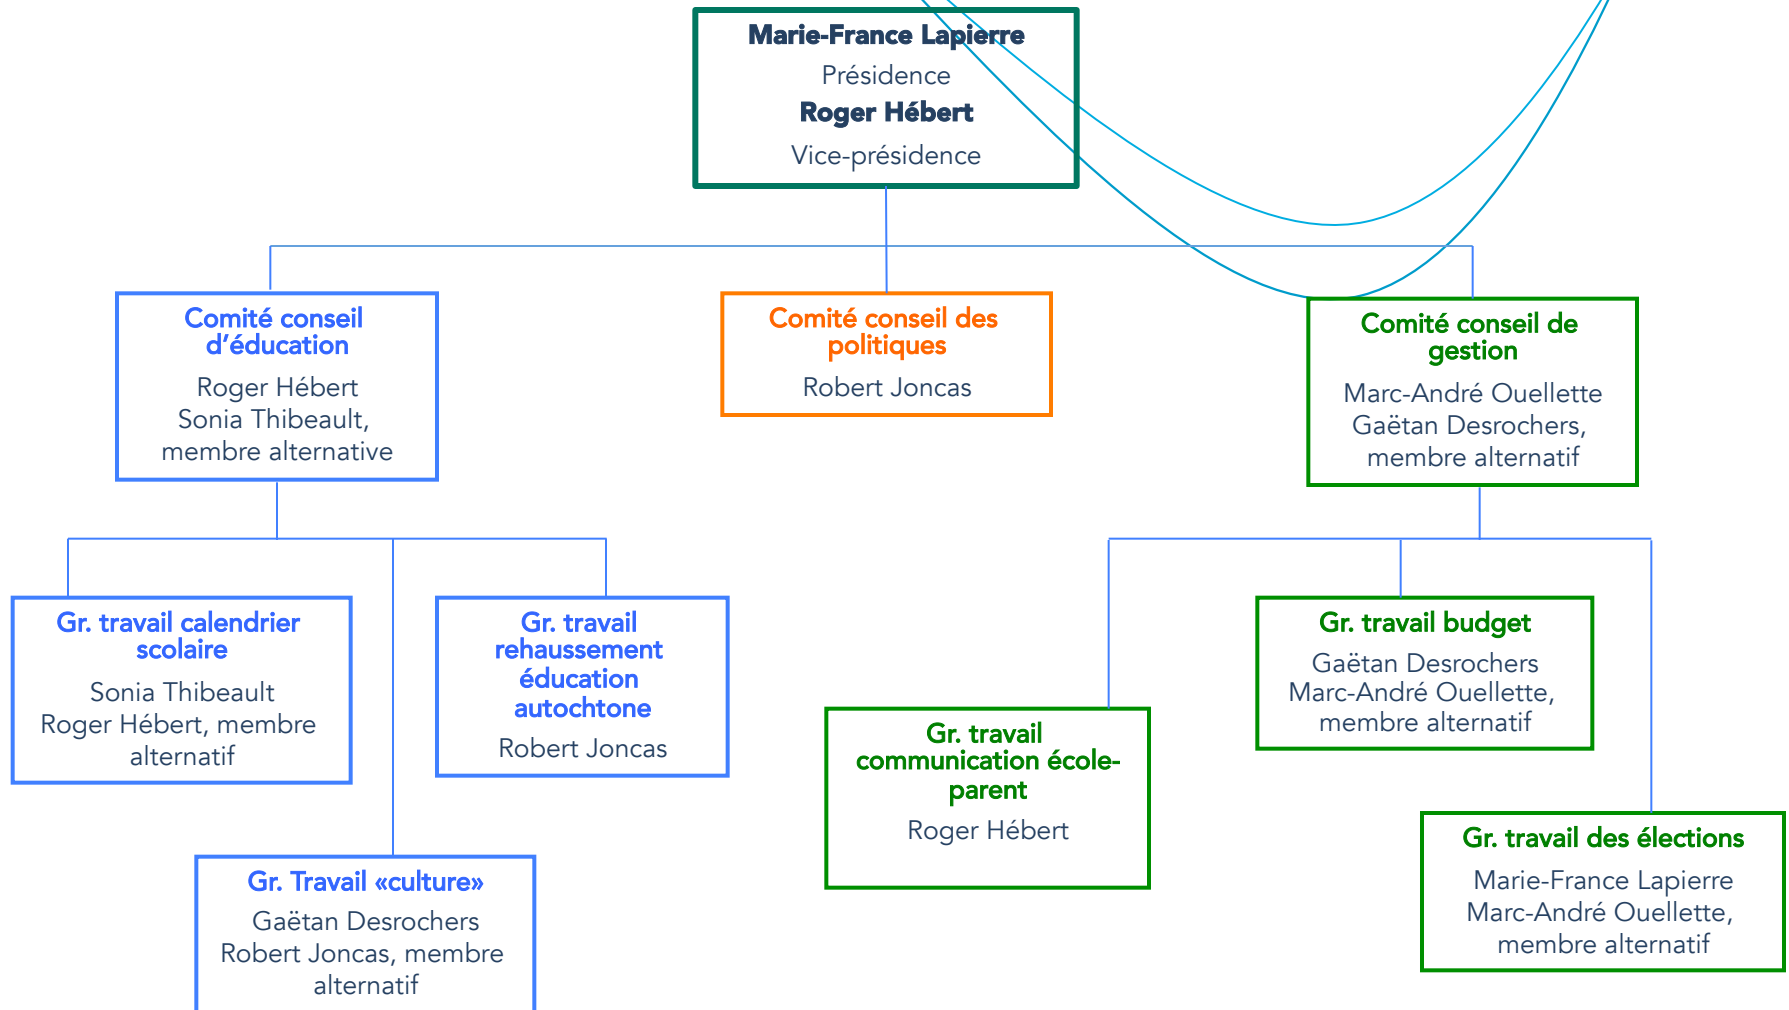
Marie-France Lapierre
Présidence
Roger Hébert
Vice-présidence

Comité conseil d'éducation
Roger Hébert
Sonia Thibeault, membre alternative

Comité conseil des politiques
Robert Joncas

Comité conseil de gestion
Marc-André Ouellette
Gaëtan Desrochers, membre alternatif

Gr. travail calendrier scolaire
Sonia Thibeault
Roger Hébert, membre alternatif

Gr. travail rehaussement éducation autochtone
Robert Joncas

Gr. Travail «culture»
Gaëtan Desrochers
Robert Joncas, membre alternatif

Gr. travail communication école-parent
Roger Hébert

Gr. travail budget
Gaëtan Desrochers
Marc-André Ouellette, membre alternatif

Gr. travail des élections
Marie-France Lapierre
Marc-André Ouellette, membre alternatif